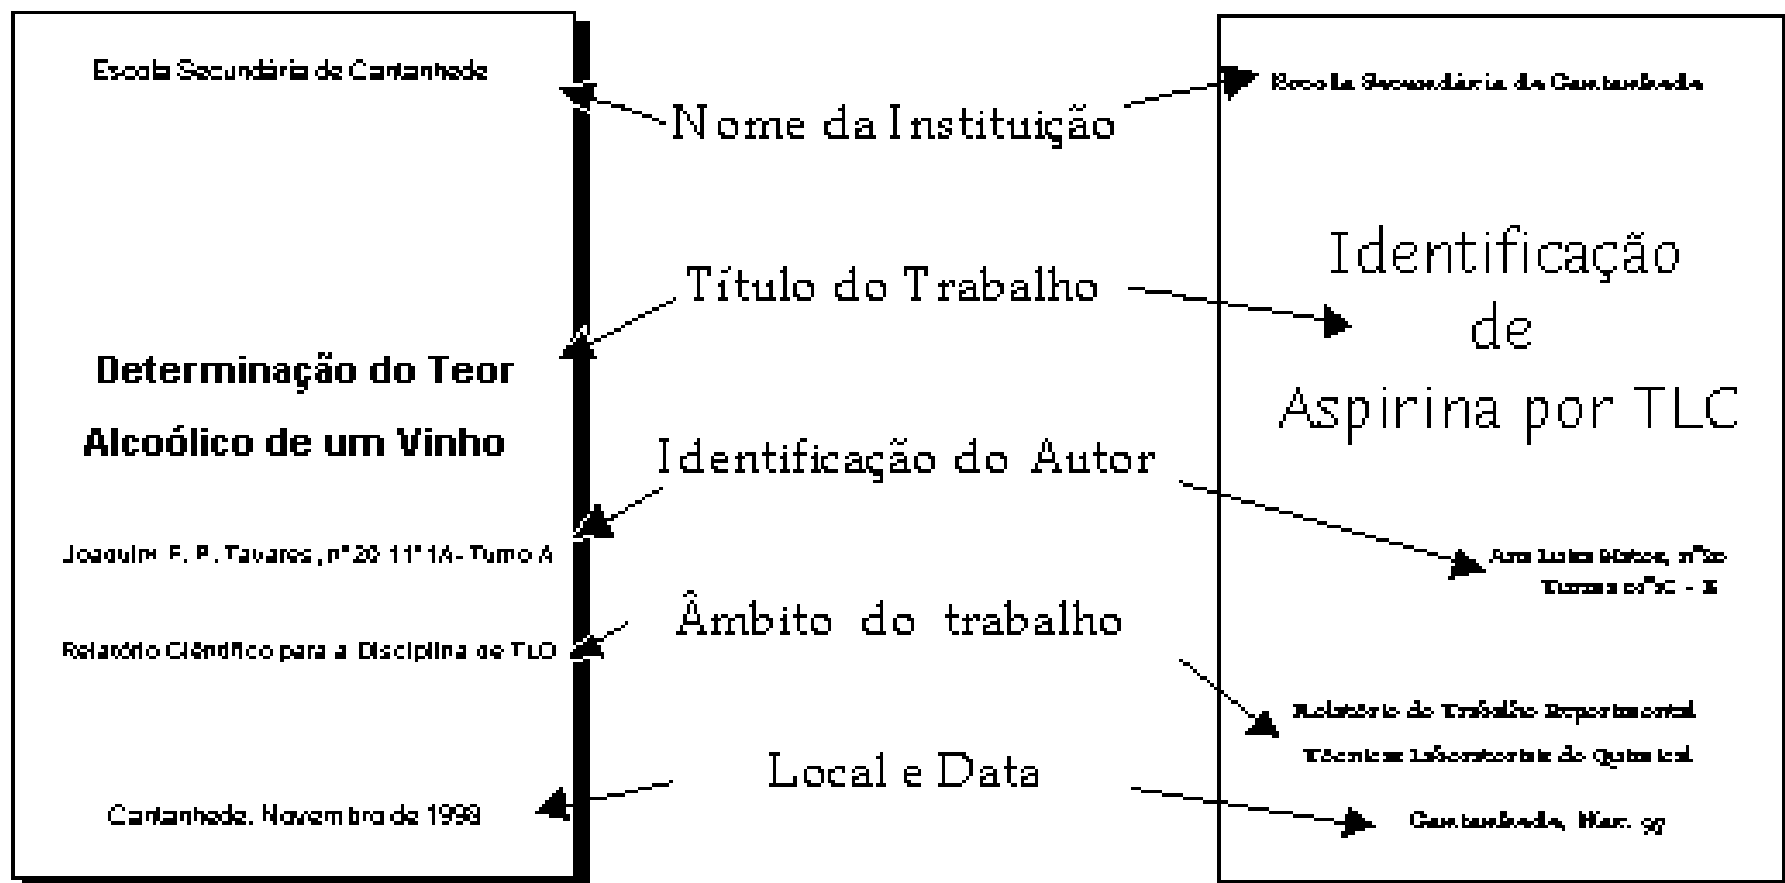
Escola Secundária de Cantanhede

Determinação do Teor Alcoólico de um Vinho

Joaquim F. P. Tavares, nº 20 11º 1A- Turno A

Relatório Científico para a Disciplina de TLQ

Cantanhede, Novembro de 1998

Nome da Instituição

Título do Trabalho

Identificação do Autor

Âmbito do trabalho

Local e Data

Escola Secundária de Cantanhede

Identificação de Aspirina por TLC

Ana Luisa Matos, nº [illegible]

Turma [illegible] - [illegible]

Relatório do Trabalho Experimental

Técnicas Laboratoriais de Química

Cantanhede, Mar. 97